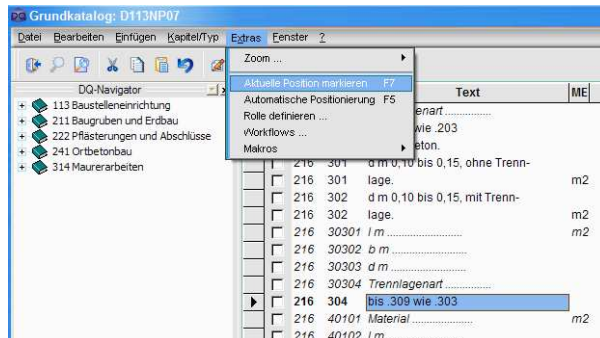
Grundkatalog: D113NP07

Datei Bearbeiten Einfügen Kapitel/Typ Extras Fenster ?

Zoom ...
Aktuelle Position markieren F7
Automatische Positionierung F5
Rolle definieren ...
Workflows ...
Makros

DQ-Navigator
113 Baustelleneinrichtung
211 Baugruben und Erdbau
222 Pflästerungen und Abschlüsse
241 Ortbetonbau
314 Maurerarbeiten

| | | | Text | ME |
|---|---|---|---|---|
| | | | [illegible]genart ............... | |
| | | | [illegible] wie .203 | |
| | | | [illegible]eton. | |
| | 216 | 301 | d m 0,10 bis 0,15, ohne Trenn- | |
| | 216 | 301 | lage. | m2 |
| | 216 | 302 | d m 0,10 bis 0,15, mit Trenn- | |
| | 216 | 302 | lage. | m2 |
| | 216 | 30301 | l m ........................ | m2 |
| | 216 | 30302 | b m ........................ | |
| | 216 | 30303 | d m ........................ | |
| | 216 | 30304 | Trennlagenart ............... | |
| ▶ | 216 | 304 | bis .309 wie .303 | |
| | 216 | 40101 | Material ..................... | m2 |
| | 216 | 40102 | l m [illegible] | |